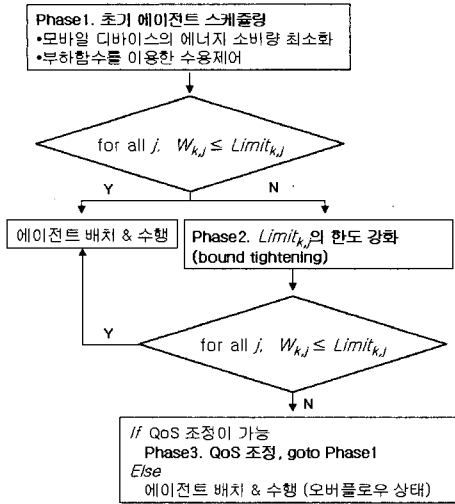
Phase1. 초기 에이전트 스케줄링
•모바일 디바이스의 에너지 소비량 최소화
•부하함수를 이용한 수용제어

for all $j$, $W_{k,j} \leq Limit_{k,j}$

Y

N

에이전트 배치 & 수행

Phase2. $Limit_{k,j}$의 한도 강화 (bound tightening)

Y

for all $j$, $W_{k,j} \leq Limit_{k,j}$

N

*If* QoS 조정이 가능
Phase3. QoS 조정, goto Phase1
*Else*
에이전트 배치 & 수행 (오버플로우 상태)